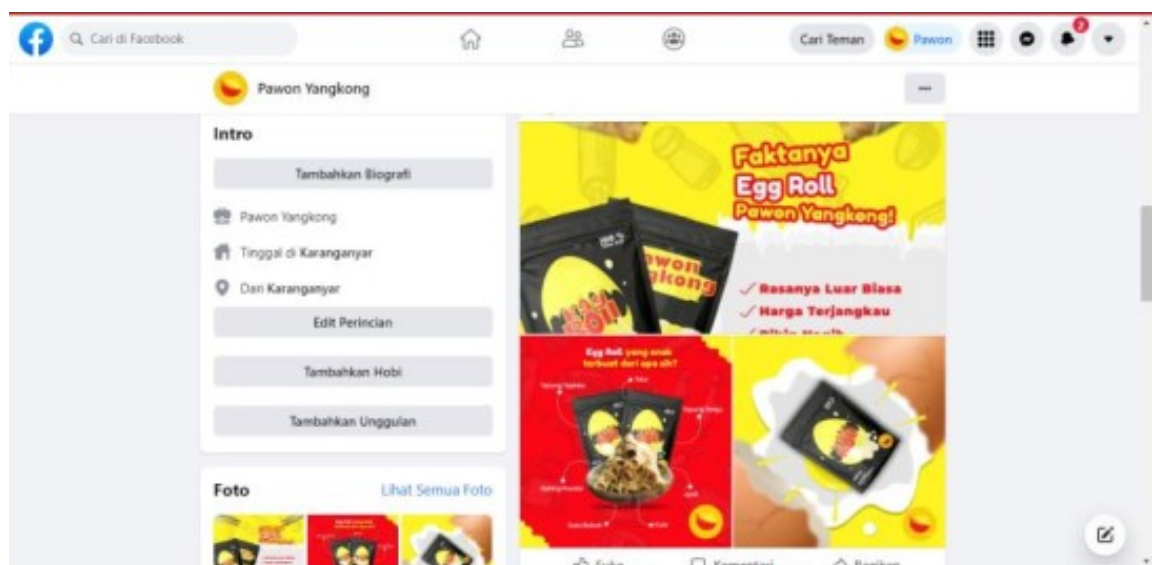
Cari di Facebook

Cari Teman

Pawon

2

Pawon Yangkong

Intro

Tambahkan Biografi

Pawon Yangkong

Tinggal di Karanganyar

Dari Karanganyar

Edit Perincian

Tambahkan Hobi

Tambahkan Unggulan

Foto

Lihat Semua Foto

Faktanya Egg Roll Pawon Yangkong!

Pawon Yangkong

✓ Rasanya Luar Biasa

✓ Harga Terjangkau

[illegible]

Egg Roll yang enak terbuat dari apa sih?

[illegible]

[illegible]

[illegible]